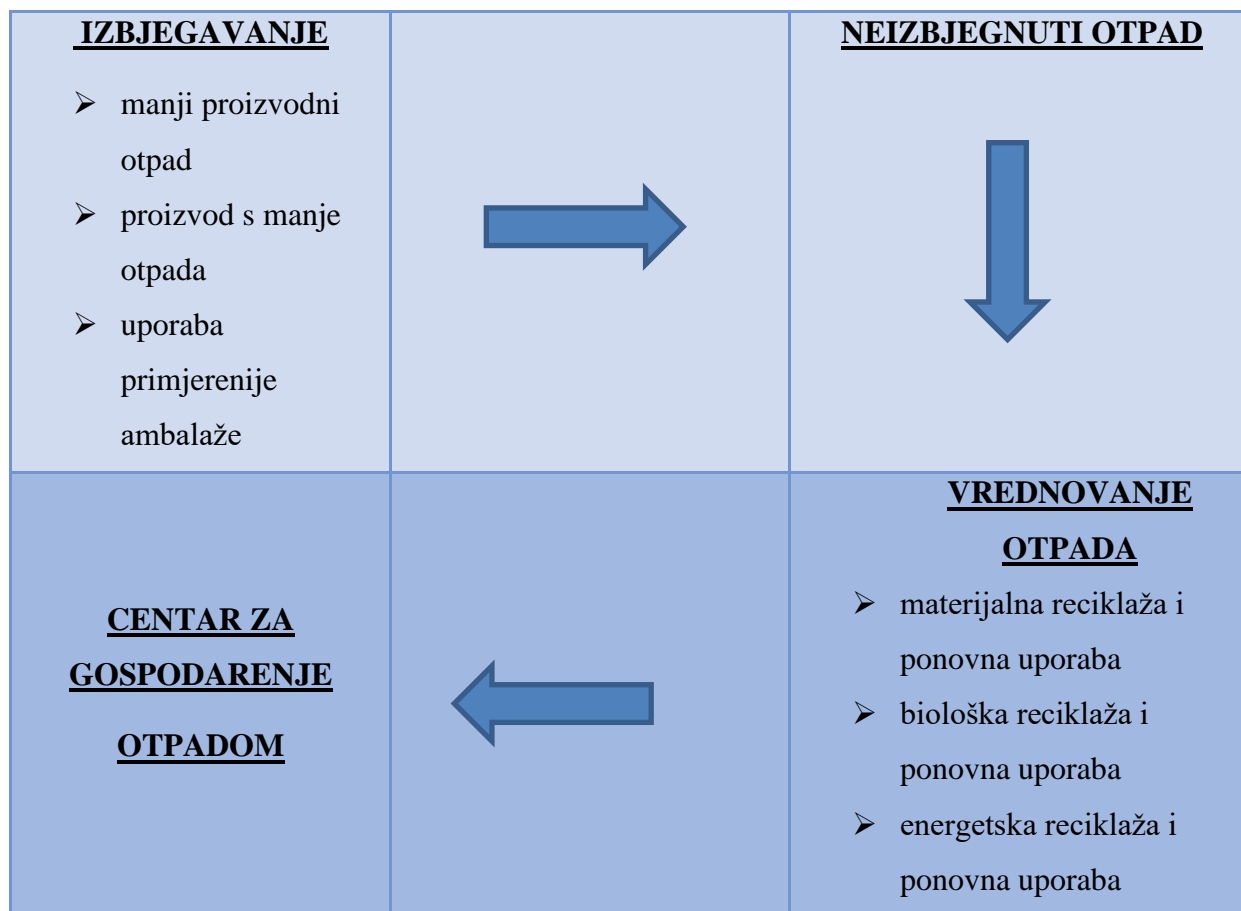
| IZBJEGAVANJE<br>➢ manji proizvodni otpad<br>➢ proizvod s manje otpada<br>➢ uporaba primjerenije ambalaže | | NEIZBJEGNUTI OTPAD |
|---|---|---|
| CENTAR ZA GOSPODARENJE OTPADOM | | VREDNOVANJE OTPADA<br>➢ materijalna reciklaža i ponovna uporaba<br>➢ biološka reciklaža i ponovna uporaba<br>➢ energetska reciklaža i ponovna uporaba |